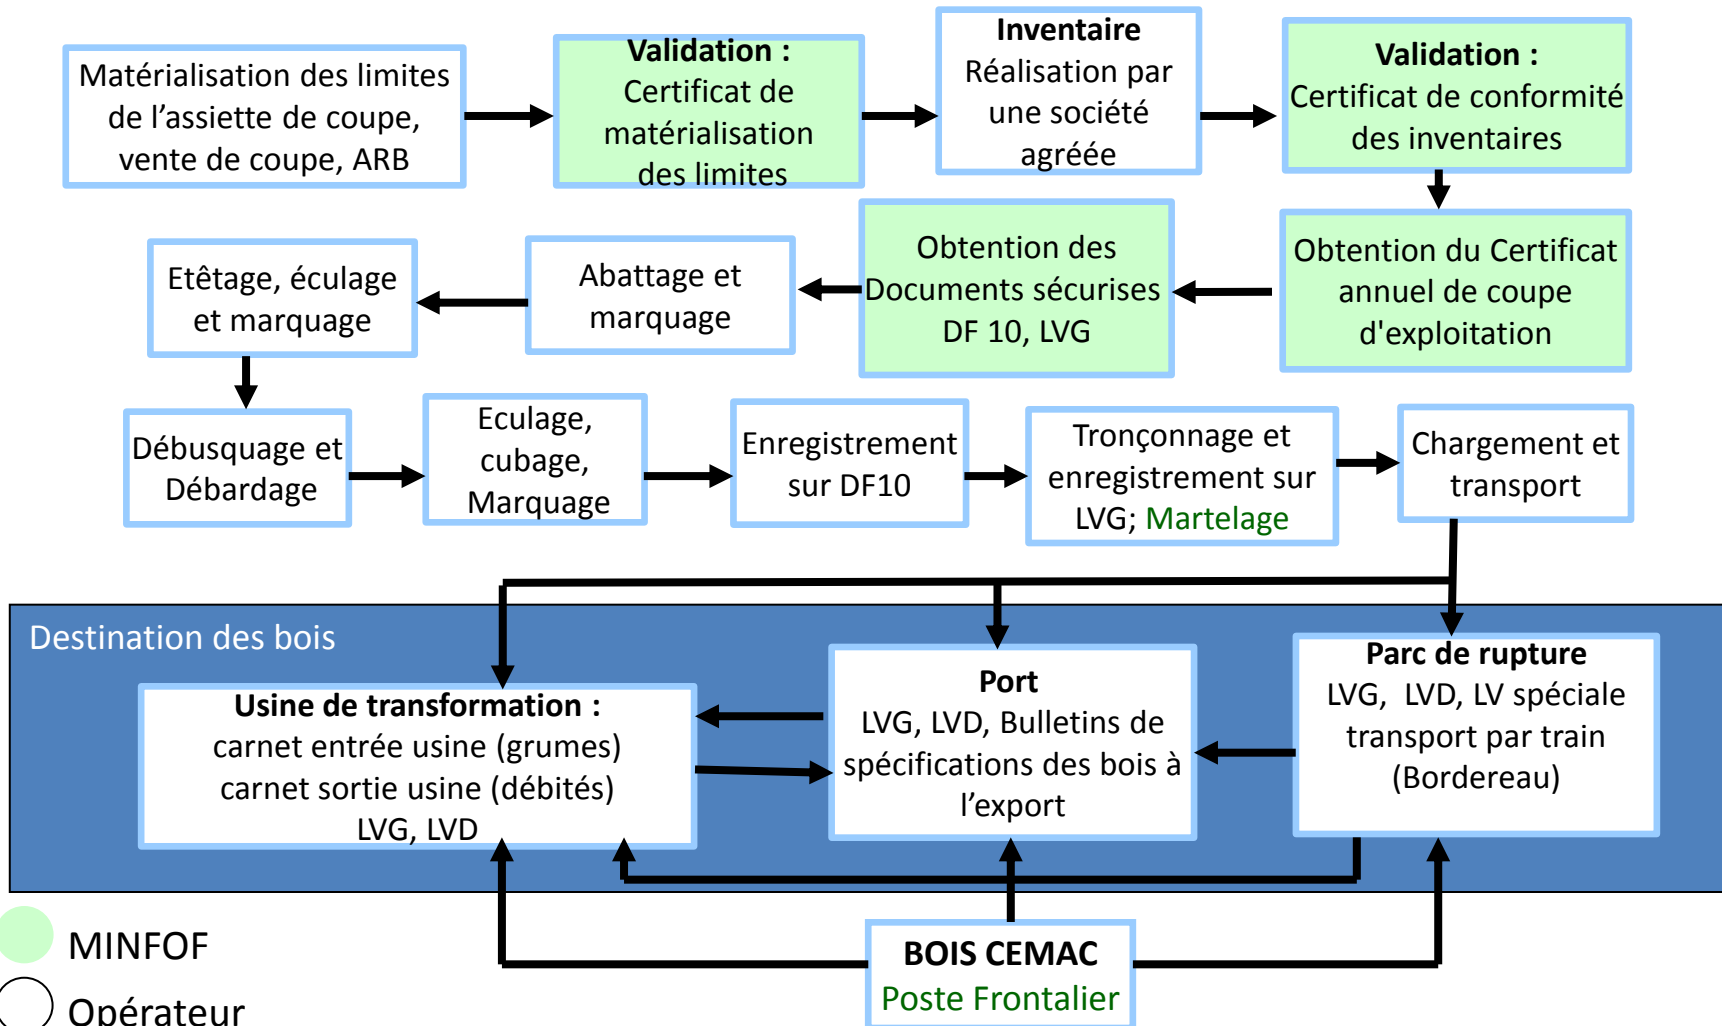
Matérialisation des limites de l'assiette de coupe, vente de coupe, ARB

**Validation :** Certificat de matérialisation des limites

**Inventaire** Réalisation par une société agréée

**Validation :** Certificat de conformité des inventaires

Obtention du Certificat annuel de coupe d'exploitation

Obtention des Documents sécurises DF 10, LVG

Abattage et marquage

Etêtage, éculage et marquage

Débusquage et Débardage

Eculage, cubage, Marquage

Enregistrement sur DF10

Tronçonnage et enregistrement sur LVG; Martelage

Chargement et transport

Destination des bois

**Usine de transformation :** carnet entrée usine (grumes) carnet sortie usine (débités) LVG, LVD

**Port** LVG, LVD, Bulletins de spécifications des bois à l'export

**Parc de rupture** LVG, LVD, LV spéciale transport par train (Bordereau)

**BOIS CEMAC** Poste Frontalier

MINFOF

Opérateur